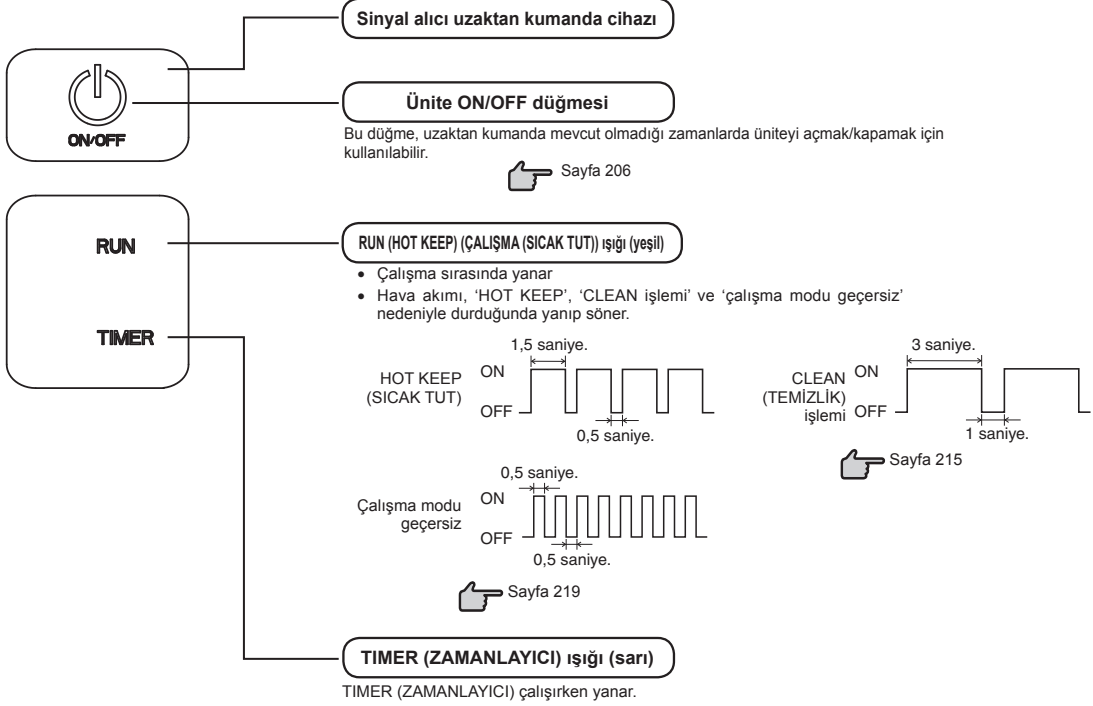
ON/OFF

Sinyal alıcı uzaktan kumanda cihazı

Ünite ON/OFF düğmesi

Bu düğme, uzaktan kumanda mevcut olmadığı zamanlarda üniteyi açmak/kapamak için kullanılabilir.

Sayfa 206

RUN

TIMER

RUN (HOT KEEP) (ÇALIŞMA (SICAK TUT)) ışığı (yeşil)

• Çalışma sırasında yanar
• Hava akımı, 'HOT KEEP', 'CLEAN işlemi' ve 'çalışma modu geçersiz' nedeniyle durduğunda yanıp söner.

1,5 saniye.

HOT KEEP (SICAK TUT) ON OFF

0,5 saniye.

3 saniye.

CLEAN (TEMİZLİK) işlemi ON OFF

1 saniye.

Sayfa 215

0,5 saniye.

Çalışma modu geçersiz ON OFF

0,5 saniye.

Sayfa 219

TIMER (ZAMANLAYICI) ışığı (sarı)

TIMER (ZAMANLAYICI) çalışırken yanar.